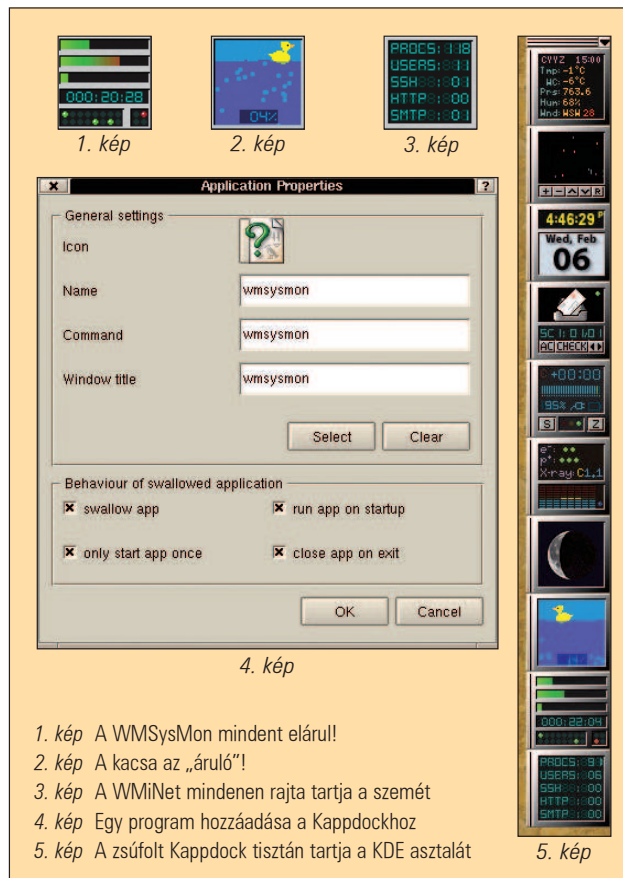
000:20:28

1. kép

04%

2. kép

PROCS: 118
USERS: 11
SSH: 01
HTTP: 00
SMTP: 01

3. kép

Application Properties

General settings

Icon

Name wmsysmon

Command wmsysmon

Window title wmsysmon

Select Clear

Behaviour of swallowed application

swallow app

run app on startup

only start app once

close app on exit

OK Cancel

4. kép

1. kép A WMSysMon mindent elárul!

2. kép A kacsa az „áruló”!

3. kép A WMiNet mindenen rajta tartja a szemét

4. kép Egy program hozzáadása a Kappdockhoz

5. kép A zsúfolt Kappdock tisztán tartja a KDE asztalát

CYYZ 15:00
Tmp: -1°C
WC: -6°C
Prs: 763.6
Hum: 68%
Wnd: WSW 28

4:46:29

Wed, Feb

06

SC 1: 0 WD 1

AC CHECK

+00:00

95%

S Z

X-ray: C1.1

000:22:04

PROCS: 91
USERS: 06
SSH: 00
HTTP: 00
SMTP: 00

5. kép